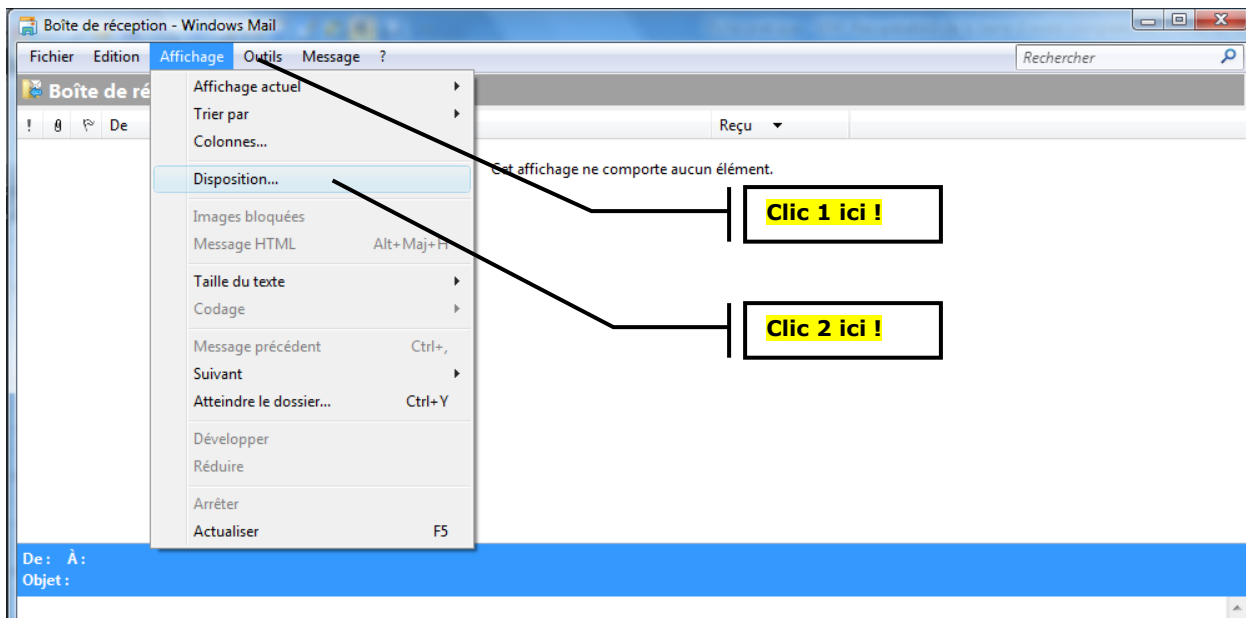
Boîte de réception - Windows Mail

Fichier Edition Affichage Outils Message ?

Rechercher

Boîte de ré

! De

Reçu

Affichage actuel
Trier par
Colonnes...
Disposition...
Images bloquées
Message HTML Alt+Maj+H
Taille du texte
Codage
Message précédent Ctrl+,
Suivant
Atteindre le dossier... Ctrl+Y
Développer
Réduire
Arrêter
Actualiser F5

Cet affichage ne comporte aucun élément.

Clic 1 ici !

Clic 2 ici !

De : À :
Objet :